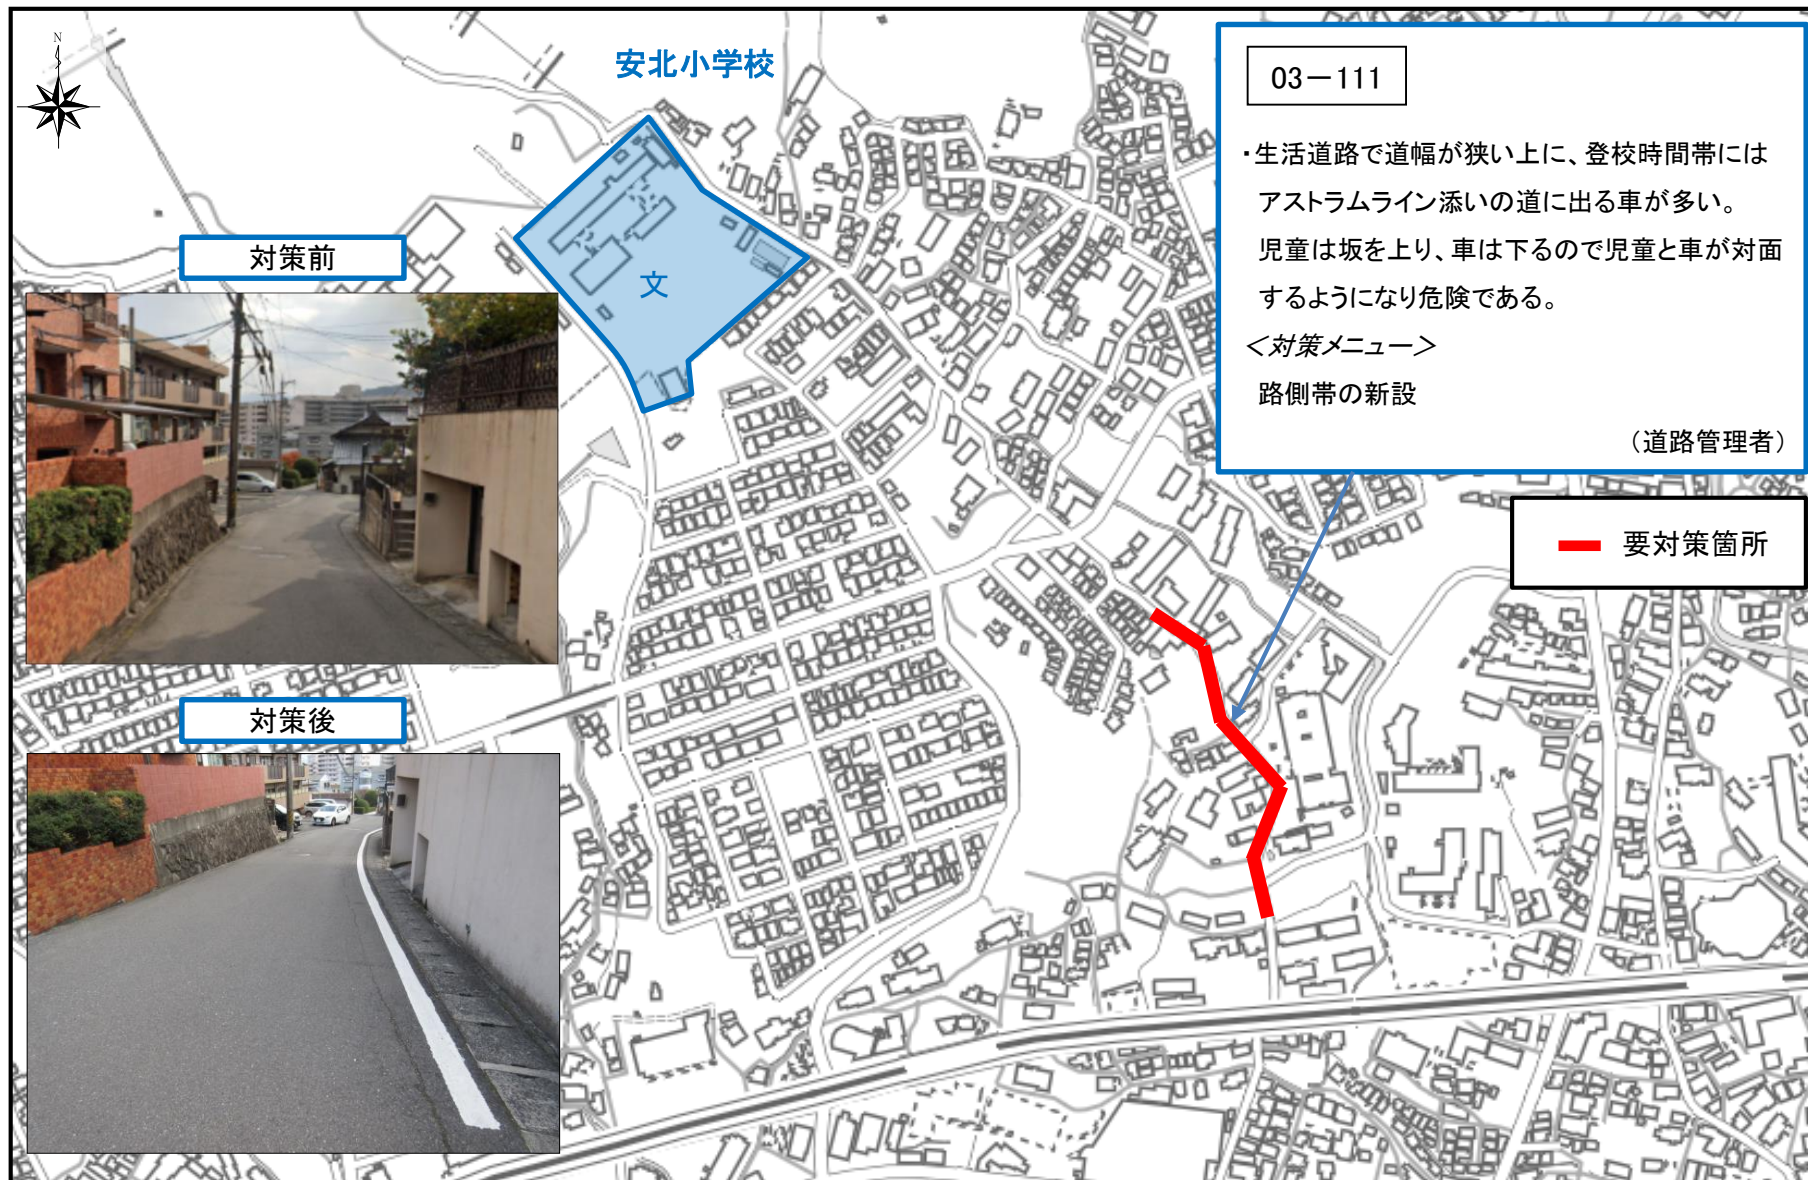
N

安北小学校

文

対策前

対策後

03－111

・生活道路で道幅が狭い上に、登校時間帯にはアストラムライン添いの道に出る車が多い。児童は坂を上り、車は下るので児童と車が対面するようになり危険である。

＜対策メニュー＞

路側帯の新設

（道路管理者）

要対策箇所